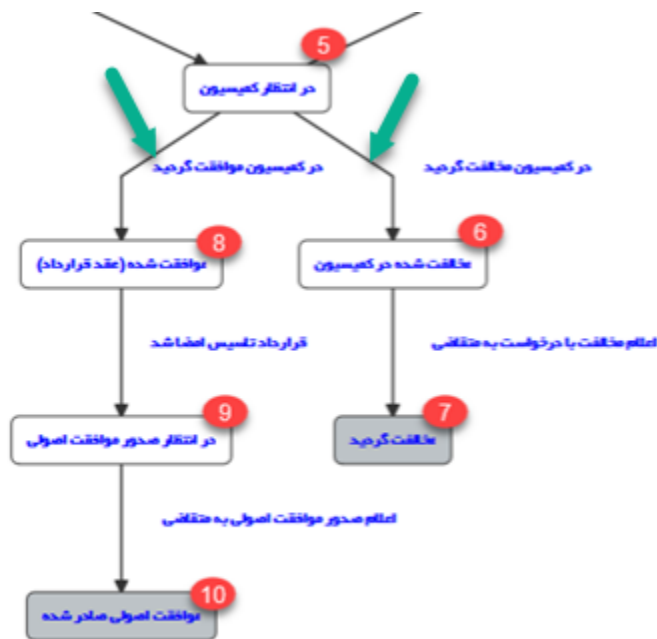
5
در انتظار کمیسیون

در کمیسیون موافقت گردید

در کمیسیون مخالفت گردید

8
موافقت شده (عقد قرارداد)

6
مخالفت شده در کمیسیون

قرارداد تاسیس امضا شد

اعلام مخالفت با درخواست به متقاضی

9
در انتظار صدور موافقت اصولی

7
مخالفت گردید

اعلام صدور موافقت اصولی به متقاضی

10
موافقت اصولی صادر شده